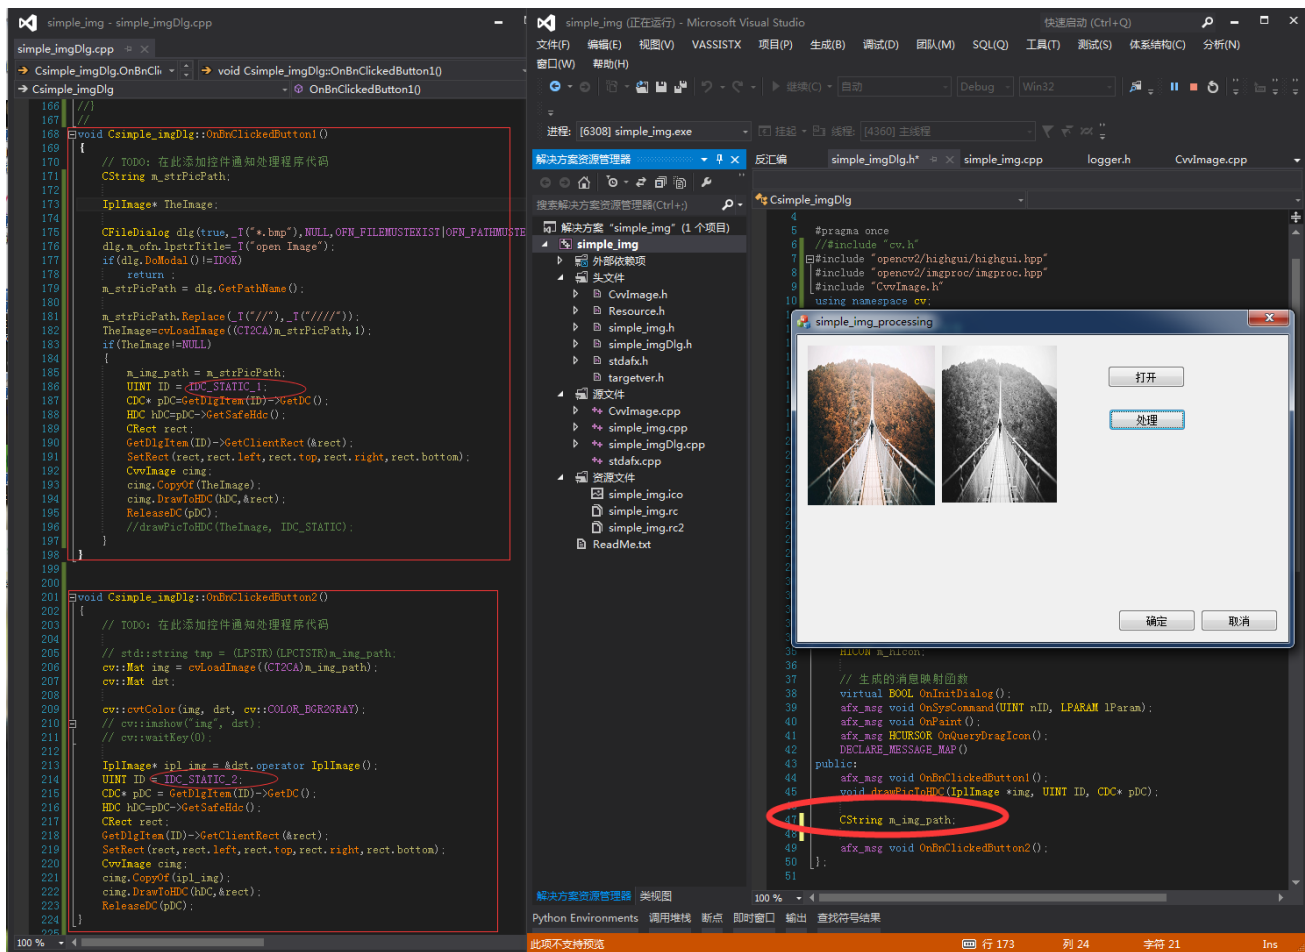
simple_img - simple_imgDlg.cpp

simple_imgDlg.cpp

Csimple_imgDlg.OnBnClic
void Csimple_imgDlg::OnBnClickedButton1()
Csimple_imgDlg
OnBnClicked1()

166 //
167 //
168 void Csimple_imgDlg::OnBnClickedButton1()
169 {
170 // TODO: 在此添加控件通知处理程序代码
171 CString m_strPicPath;
172
173 IplImage* TheImage;
174
175 CFileDialog dlg(true,_T("*.bmp"),NULL,OFN_FILEMUSTEXIST|OFN_PATHMUSTE
176 dlg.m_ofn.lpstrTitle=_T("open Image");
177 if(dlg.DoModal()!=IDOK)
178 return ;
179 m_strPicPath = dlg.GetPathName();
180
181 m_strPicPath.Replace(_T("//"),_T("////"));
182 TheImage=cvLoadImage((CT2CA)m_strPicPath,1);
183 if(TheImage!=NULL)
184 {
185 m_img_path = m_strPicPath;
186 UINT ID = IDC_STATIC_1;
187 CDC* pDC=GetDlgItem(ID)->GetDC();
188 HDC hDC=pDC->GetSafeHdc();
189 CRect rect;
190 GetDlgItem(ID)->GetClientRect(&rect);
191 SetRect(rect,rect.left,rect.top,rect.right,rect.bottom);
192 CvvImage cimg;
193 cimg.CopyOf(TheImage);
194 cimg.DrawToHDC(hDC,&rect);
195 ReleaseDC(pDC);
196 //drawPicToHDC(TheImage, IDC_STATIC);
197 }
198 }
199
200
201 void Csimple_imgDlg::OnBnClickedButton2()
202 {
203 // TODO: 在此添加控件通知处理程序代码
204
205 // std::string tmp = (LPSTR)(LPCTSTR)m_img_path;
206 cv::Mat img = cvLoadImage((CT2CA)m_img_path);
207 cv::Mat dst;
208
209 cv::cvtColor(img, dst, cv::COLOR_BGR2GRAY);
210 // cv::imshow("img", dst);
211 // cv::waitKey(0);
212
213 IplImage* ipl_img = &dst.operator IplImage();
214 UINT ID = IDC_STATIC_2;
215 CDC* pDC = GetDlgItem(ID)->GetDC();
216 HDC hDC=pDC->GetSafeHdc();
217 CRect rect;
218 GetDlgItem(ID)->GetClientRect(&rect);
219 SetRect(rect,rect.left,rect.top,rect.right,rect.bottom);
220 CvvImage cimg;
221 cimg.CopyOf(ipl_img);
222 cimg.DrawToHDC(hDC,&rect);
223 ReleaseDC(pDC);
224 }
100 %

simple_img (正在运行) - Microsoft Visual Studio
快速启动 (Ctrl+Q)
文件(F) 编辑(E) 视图(V) VASSISTX 项目(P) 生成(B) 调试(D) 团队(M) SQL(Q) 工具(T) 测试(S) 体系结构(C) 分析(N) 窗口(W) 帮助(H)
继续(C) 自动 Debug Win32
进程: [6308] simple_img.exe 挂起 线程: [4360] 主线程
解决方案资源管理器
搜索解决方案资源管理器(Ctrl+;)
解决方案 "simple_img" (1 个项目)
simple_img
外部依赖项
头文件
CvvImage.h
Resource.h
simple_img.h
simple_imgDlg.h
stdafx.h
targetver.h
源文件
CvvImage.cpp
simple_img.cpp
simple_imgDlg.cpp
stdafx.cpp
资源文件
simple_img.ico
simple_img.rc
simple_img.rc2
ReadMe.txt
解决方案资源管理器 类视图

反汇编 simple_imgDlg.h* simple_img.cpp logger.h CvvImage.cpp
Csimple_imgDlg
4
5 #pragma once
6 //#include "cv.h"
7 #include "opencv2/highgui/highgui.hpp"
8 #include "opencv2/imgproc/imgproc.hpp"
9 #include "CvvImage.h"
10 using namespace cv;

simple_img_processing
打开
处理
确定
取消

HICON m_hIcon;
36
37 // 生成的消息映射函数
38 virtual BOOL OnInitDialog();
39 afx_msg void OnSysCommand(UINT nID, LPARAM lParam);
40 afx_msg void OnPaint();
41 afx_msg HCURSOR OnQueryDragIcon();
42 DECLARE_MESSAGE_MAP()
43 public:
44 afx_msg void OnBnClickedButton1();
45 void drawPicToHDC(IplImage *img, UINT ID, CDC* pDC);
46
47 CString m_img_path;
48
49 afx_msg void OnBnClickedButton2();
50 };
51
100 %
Python Environments 调用堆栈 断点 即时窗口 输出 查找符号结果
此项不支持预览 行 173 列 24 字符 21 Ins